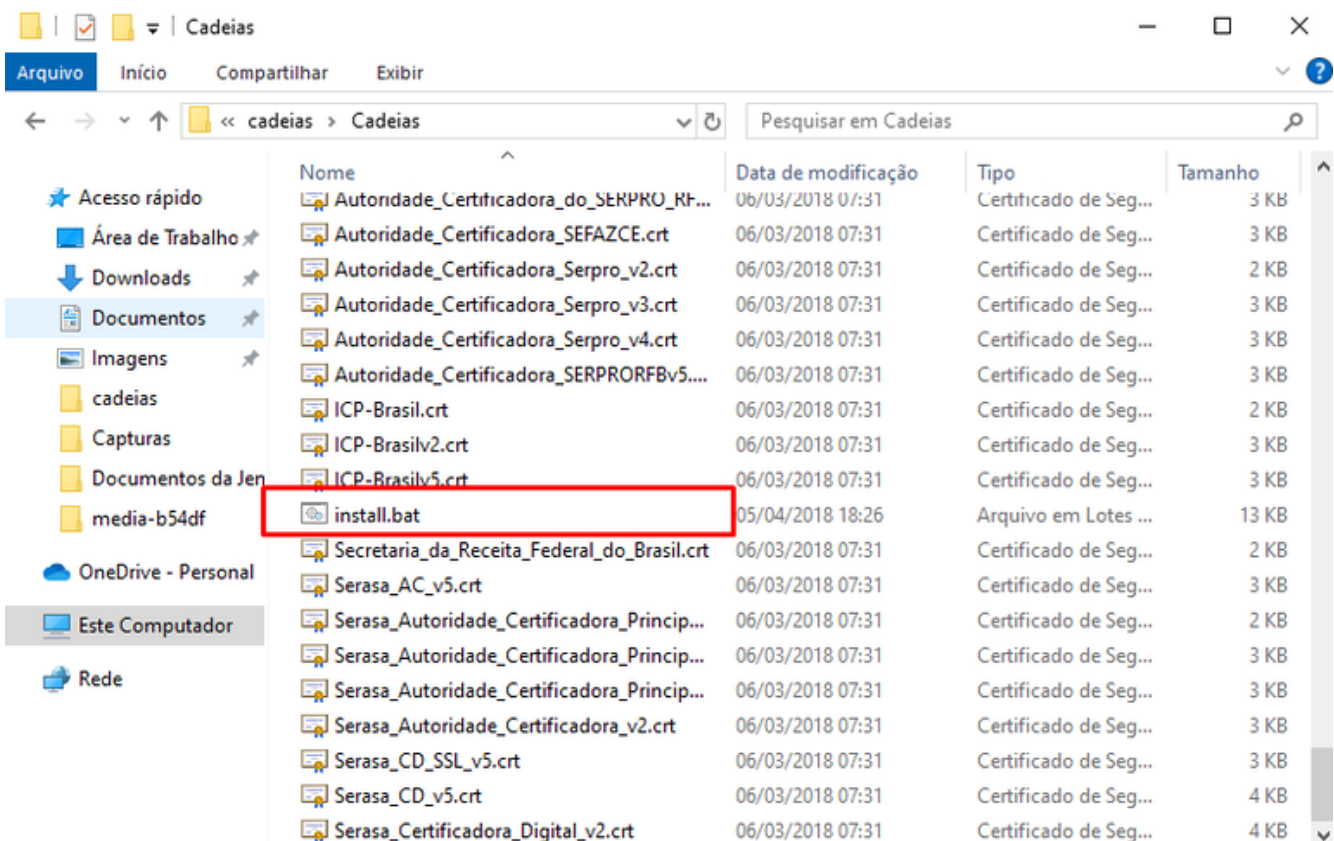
Cadeias

Arquivo | Início | Compartilhar | Exibir

« cadeias > Cadeias

Pesquisar em Cadeias

Acesso rápido
Área de Trabalho
Downloads
Documentos
Imagens
cadeias
Capturas
Documentos da Jen
media-b54df
OneDrive - Personal
Este Computador
Rede

| Nome | Data de modificação | Tipo | Tamanho |
|---|---|---|---|
| Autoridade_Certificadora_do_SERPRO_RF... | 06/03/2018 07:31 | Certificado de Seg... | 3 KB |
| Autoridade_Certificadora_SEFAZCE.crt | 06/03/2018 07:31 | Certificado de Seg... | 3 KB |
| Autoridade_Certificadora_Serpro_v2.crt | 06/03/2018 07:31 | Certificado de Seg... | 2 KB |
| Autoridade_Certificadora_Serpro_v3.crt | 06/03/2018 07:31 | Certificado de Seg... | 3 KB |
| Autoridade_Certificadora_Serpro_v4.crt | 06/03/2018 07:31 | Certificado de Seg... | 3 KB |
| Autoridade_Certificadora_SERPRORFBv5.... | 06/03/2018 07:31 | Certificado de Seg... | 3 KB |
| ICP-Brasil.crt | 06/03/2018 07:31 | Certificado de Seg... | 2 KB |
| ICP-Brasilv2.crt | 06/03/2018 07:31 | Certificado de Seg... | 3 KB |
| ICP-Brasilv5.crt | 06/03/2018 07:31 | Certificado de Seg... | 3 KB |
| install.bat | 05/04/2018 18:26 | Arquivo em Lotes ... | 13 KB |
| Secretaria_da_Receita_Federal_do_Brasil.crt | 06/03/2018 07:31 | Certificado de Seg... | 2 KB |
| Serasa_AC_v5.crt | 06/03/2018 07:31 | Certificado de Seg... | 3 KB |
| Serasa_Autoridade_Certificadora_Princip... | 06/03/2018 07:31 | Certificado de Seg... | 2 KB |
| Serasa_Autoridade_Certificadora_Princip... | 06/03/2018 07:31 | Certificado de Seg... | 3 KB |
| Serasa_Autoridade_Certificadora_Princip... | 06/03/2018 07:31 | Certificado de Seg... | 3 KB |
| Serasa_Autoridade_Certificadora_v2.crt | 06/03/2018 07:31 | Certificado de Seg... | 3 KB |
| Serasa_CD_SSL_v5.crt | 06/03/2018 07:31 | Certificado de Seg... | 3 KB |
| Serasa_CD_v5.crt | 06/03/2018 07:31 | Certificado de Seg... | 4 KB |
| Serasa_Certificadora_Digital_v2.crt | 06/03/2018 07:31 | Certificado de Seg... | 4 KB |